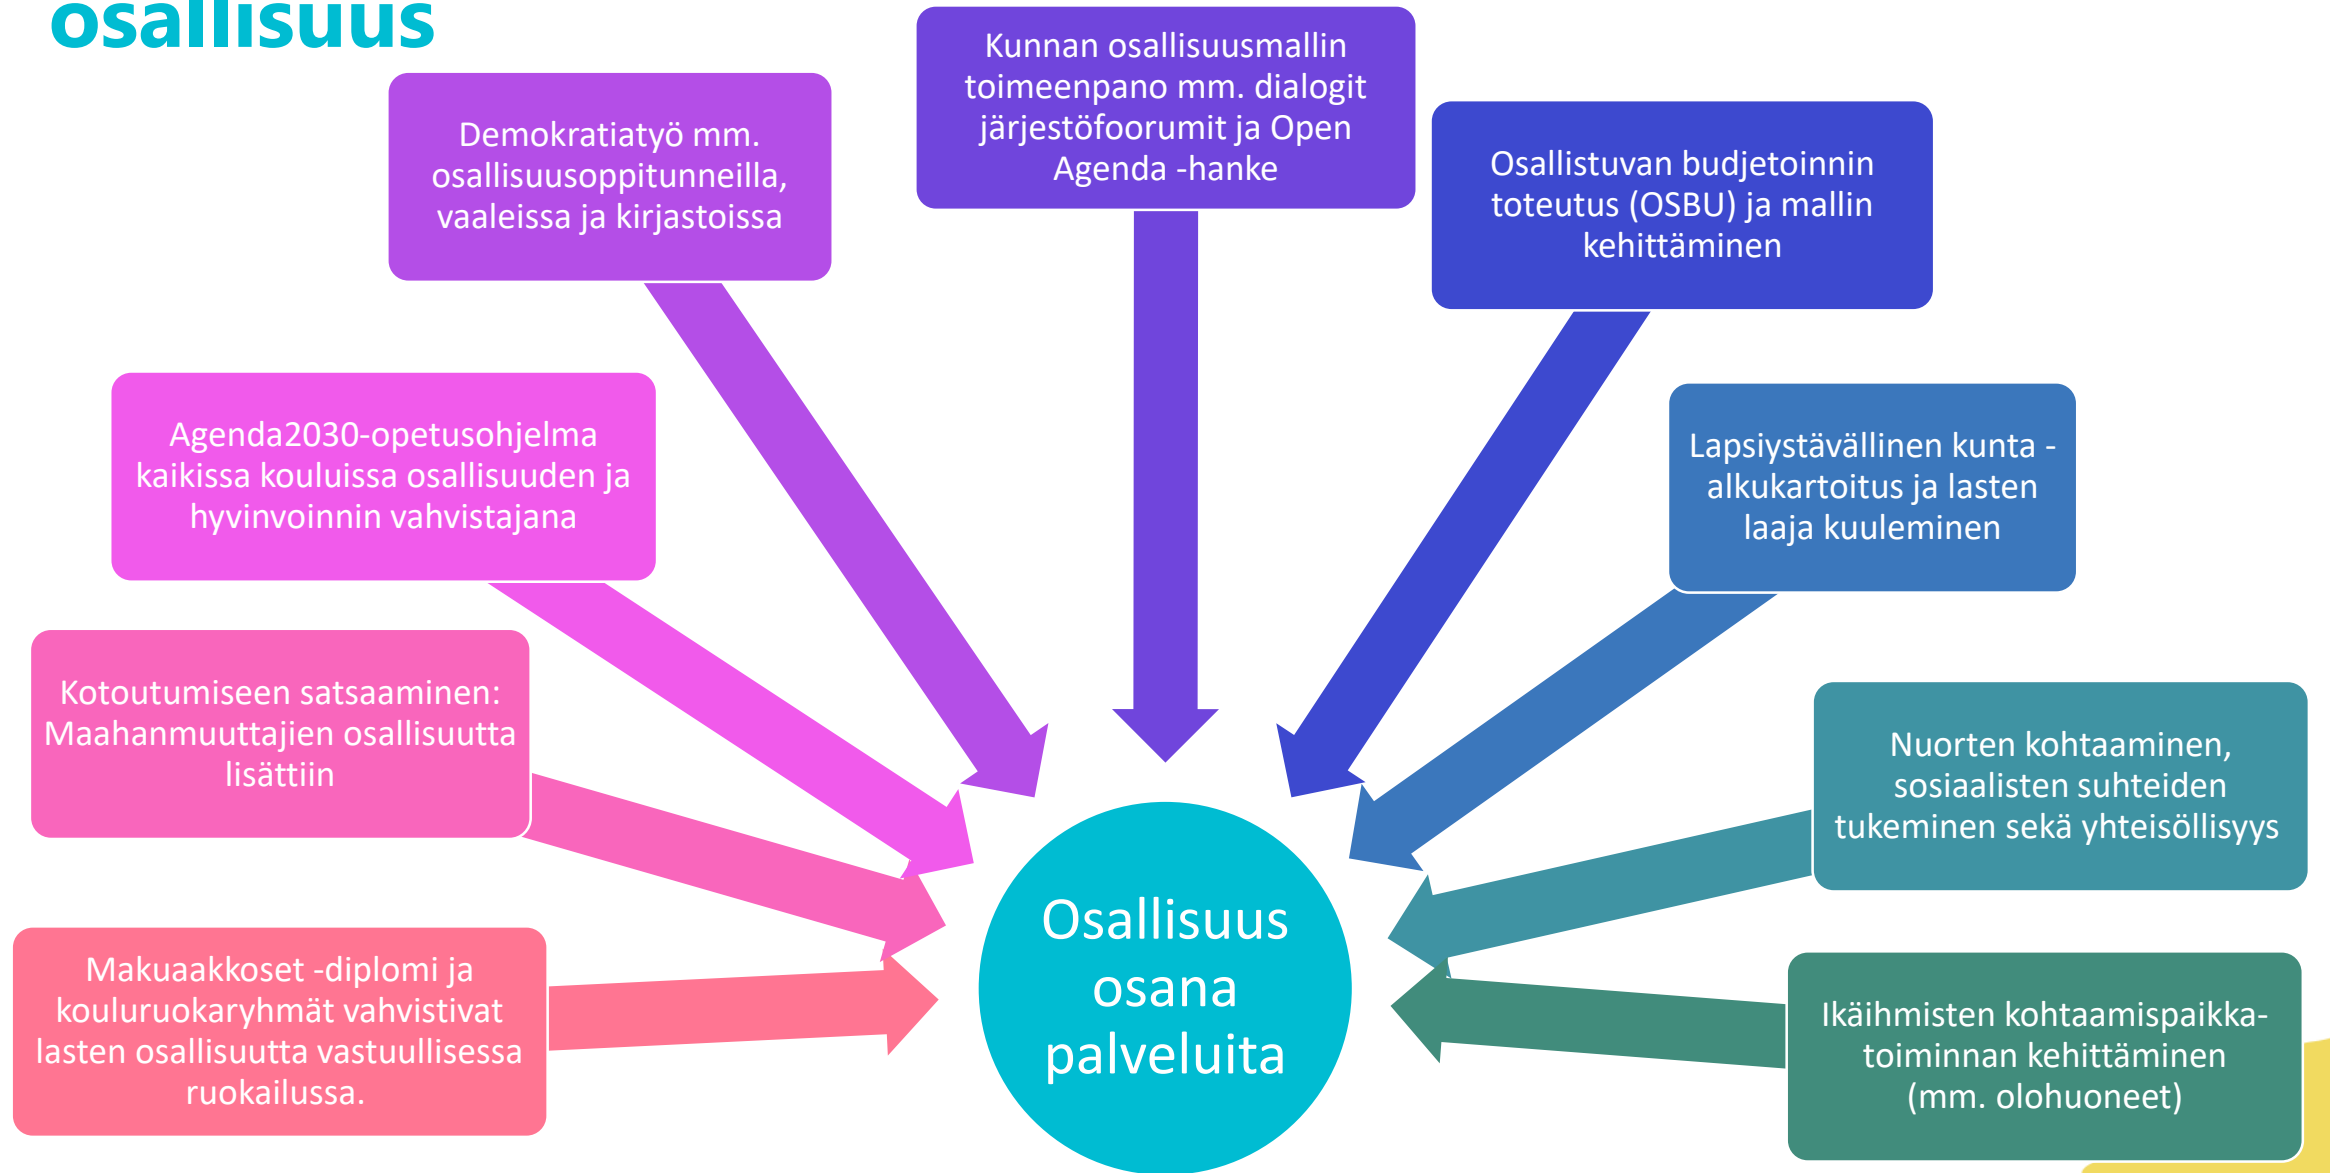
osallisuus

Demokratiatyö mm. osallisuusoppitunneilla, vaaleissa ja kirjastoissa

Kunnan osallisuusmallin toimeenpano mm. dialogit järjestöfoorumit ja Open Agenda -hanke

Osallistuvan budjetoinnin toteutus (OSBU) ja mallin kehittäminen

Agenda2030-opetusohjelma kaikissa kouluissa osallisuuden ja hyvinvoinnin vahvistajana

Lapsiystävällinen kunta -alkukartoitus ja lasten laaja kuuleminen

Kotoutumiseen satsaaminen: Maahanmuuttajien osallisuutta lisättiin

Nuorten kohtaaminen, sosiaalisten suhteiden tukeminen sekä yhteisöllisyys

Makuaakkoset -diplomi ja kouluruokaryhmät vahvistivat lasten osallisuutta vastuullisessa ruokailussa.

Osallisuus osana palveluita

Ikäihmisten kohtaamispaikka-toiminnan kehittäminen (mm. olohuoneet)